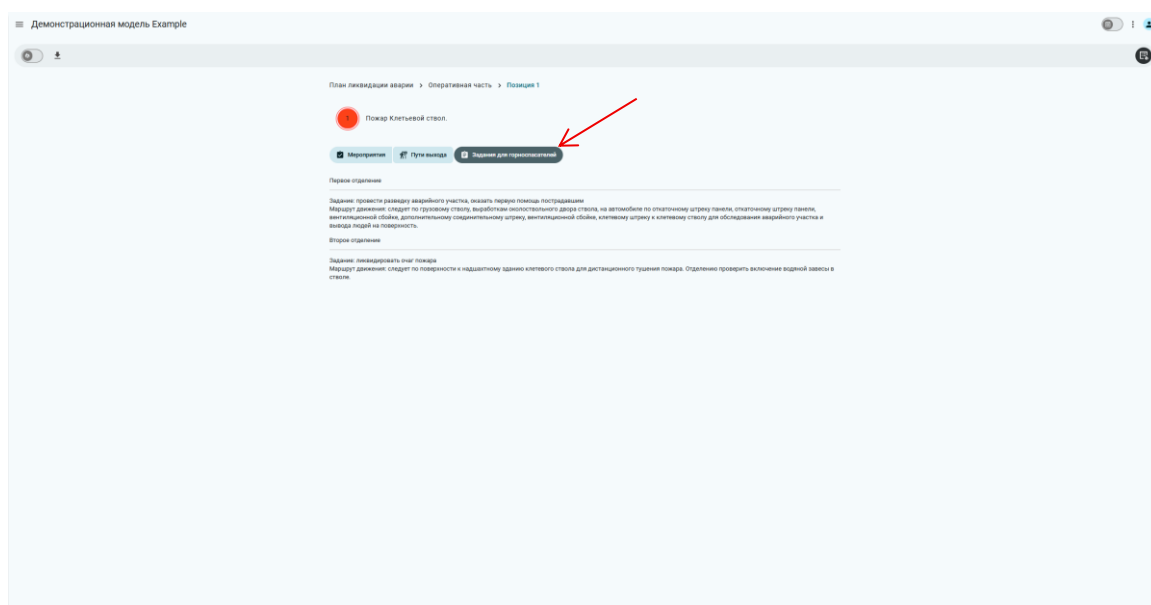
Демонстрационная модель Example

План ликвидации аварии > Оперативная часть > Позиция 1

1

Пожар Клетьевой ствол.

Мероприятия

Пути выхода

Задания для горноспасателей

Первое отделение

Задание: провести разведку аварийного участка, оказать первую помощь пострадавшим
Маршрут движения: следует по грузовому стволу, выработкам околоствольного двора ствола, на автомобиле по откаточному штреку панели, откаточному штреку панели, вентиляционной сбойке, дополнительному соединительному штреку, вентиляционной сбойке, клетевому штреку к клетевому стволу для обследования аварийного участка и вывода людей на поверхность.

Второе отделение

Задание: ликвидировать очаг пожара
Маршрут движения: следует по поверхности к надшахтному зданию клетевого ствола для дистанционного тушения пожара. Отделению проверить включение водяной завесы в стволе.